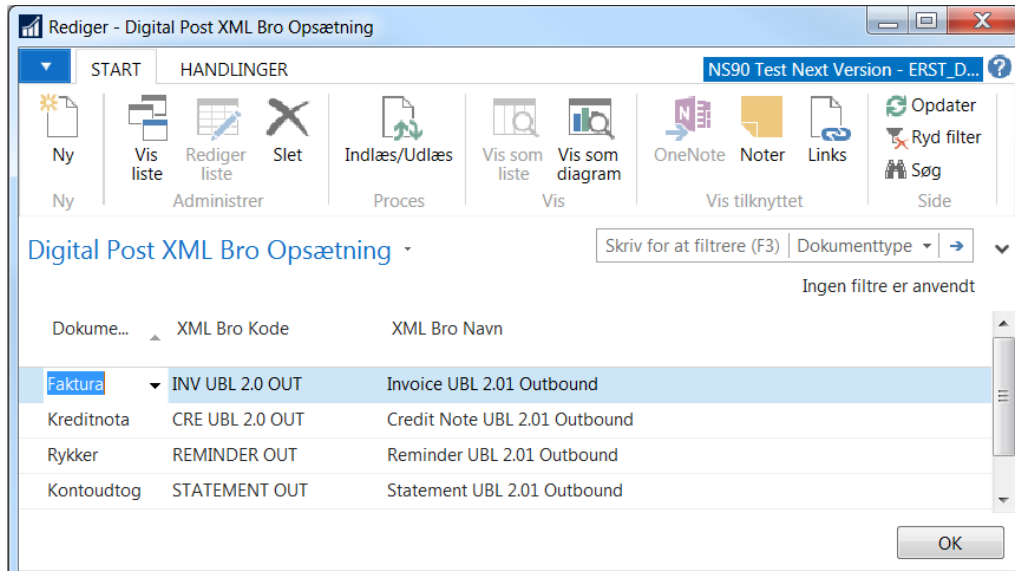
Rediger - Digital Post XML Bro Opsætning

START HANDLINGER

NS90 Test Next Version - ERST_D...

Ny
Ny

Vis liste
Rediger liste
Slet
Administrer

Indlæs/Udlæs
Proces

Vis som liste
Vis som diagram
Vis

OneNote
Noter
Links
Vis tilknyttet

Opdater
Ryd filter
Søg
Side

Digital Post XML Bro Opsætning

Skriv for at filtrere (F3) | Dokumenttype

Ingen filtre er anvendt

| Dokume... | XML Bro Kode | XML Bro Navn |
|---|---|---|
| Faktura | INV UBL 2.0 OUT | Invoice UBL 2.01 Outbound |
| Kreditnota | CRE UBL 2.0 OUT | Credit Note UBL 2.01 Outbound |
| Rykker | REMINDER OUT | Reminder UBL 2.01 Outbound |
| Kontoudtog | STATEMENT OUT | Statement UBL 2.01 Outbound |

OK